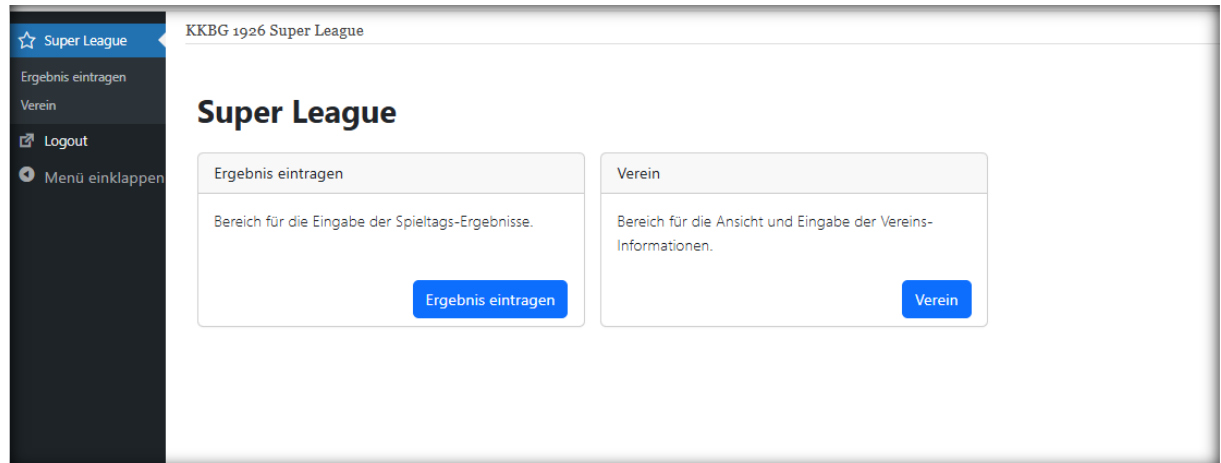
Super League
Ergebnis eintragen
Verein
Logout
Menü einklappen

KKBG 1926 Super League

Super League

Ergebnis eintragen

Bereich für die Eingabe der Spieltags-Ergebnisse.

Ergebnis eintragen

Verein

Bereich für die Ansicht und Eingabe der Vereins-Informationen.

Verein